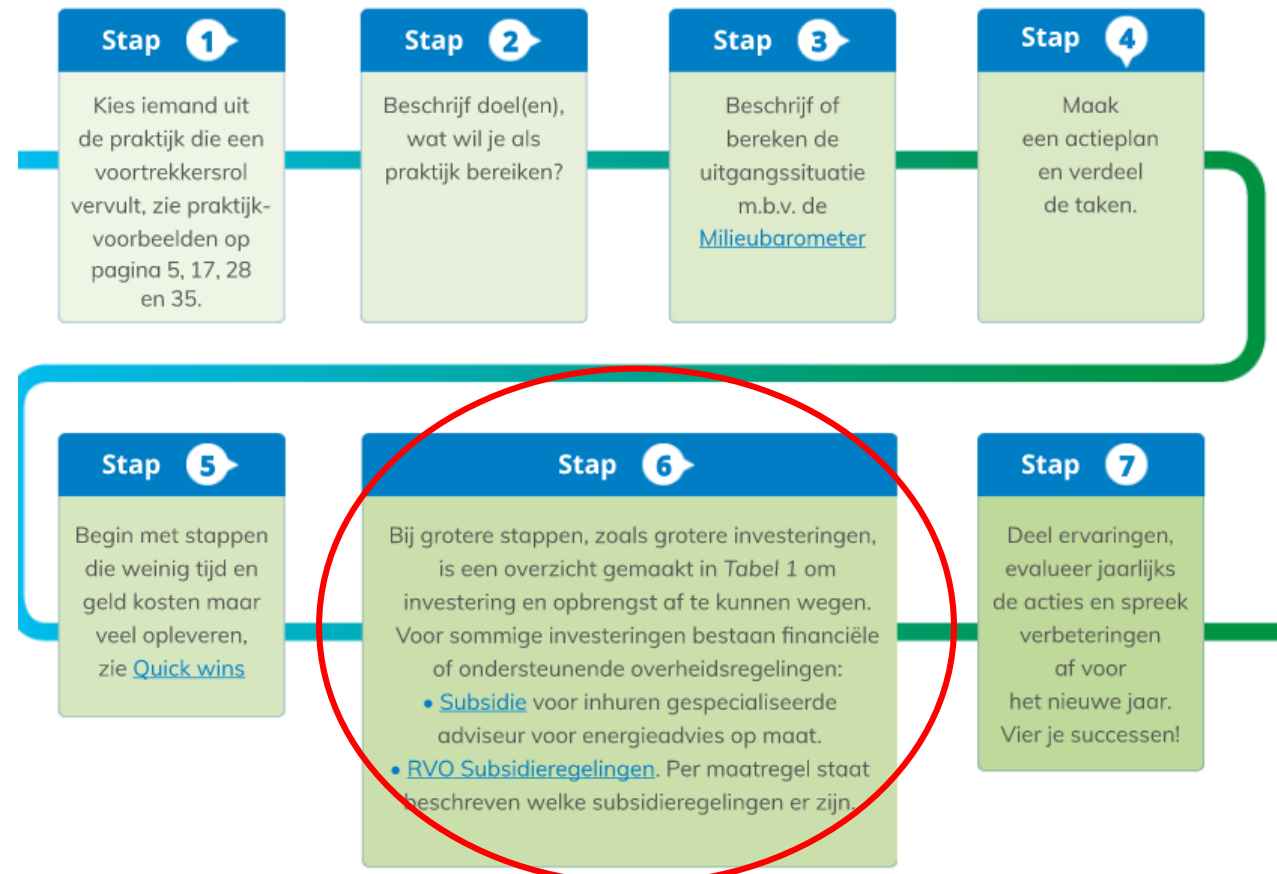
Stap 1

Kies iemand uit de praktijk die een voortrekkersrol vervult, zie praktijkvoorbeelden op pagina 5, 17, 28 en 35.

Stap 2

Beschrijf doel(en), wat wil je als praktijk bereiken?

Stap 3

Beschrijf of bereken de uitgangssituatie m.b.v. de Milieubarometer

Stap 4

Maak een actieplan en verdeel de taken.

Stap 5

Begin met stappen die weinig tijd en geld kosten maar veel opleveren, zie Quick wins

Stap 6

Bij grotere stappen, zoals grotere investeringen, is een overzicht gemaakt in *Tabel 1* om investering en opbrengst af te kunnen wegen. Voor sommige investeringen bestaan financiële of ondersteunende overheidsregelingen:
• Subsidie voor inhuren gespecialiseerde adviseur voor energieadvies op maat.
• RVO Subsidieregelingen. Per maatregel staat beschreven welke subsidieregelingen er zijn.

Stap 7

Deel ervaringen, evalueer jaarlijks de acties en spreek verbeteringen af voor het nieuwe jaar. Vier je successen!